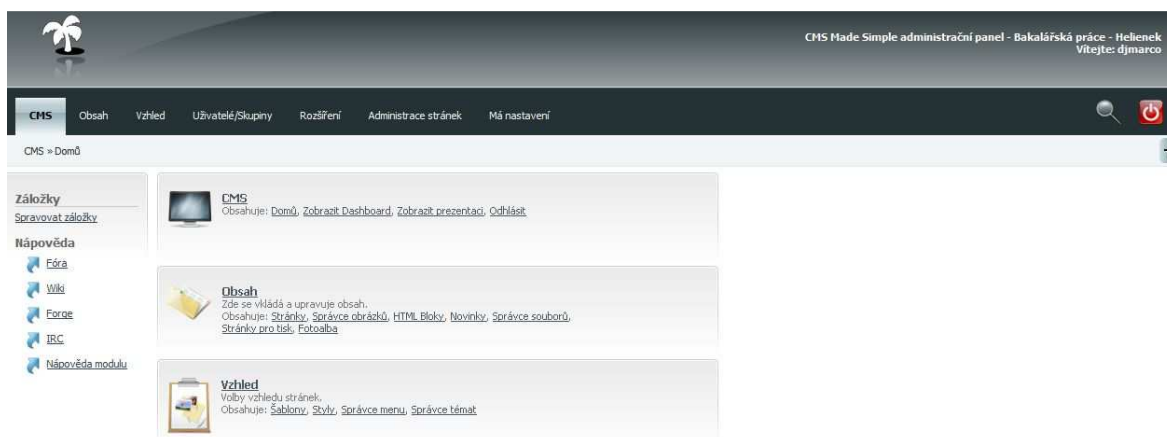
CMS Made Simple administrační panel - Bakalářská práce - Helienek
Vítejte: djmarco

CMS Obsah Vzhled Uživatelé/Skupiny Rozšíření Administrace stránek Má nastavení

CMS » Domů

Záložky
Spravovat záložky

Nápověda
Fóra
Wiki
Forge
IRC
Nápověda modulu

CMS
Obsahuje: Domů, Zobrazit Dashboard, Zobrazit prezentaci, Odhlásit

Obsah
Zde se vkládá a upravuje obsah.
Obsahuje: Stránky, Správce obrázků, HTML Bloky, Novinky, Správce souborů, Stránky pro tisk, Fotoalba

Vzhled
Volby vzhledu stránek.
Obsahuje: Šablony, Styly, Správce menu, Správce témat